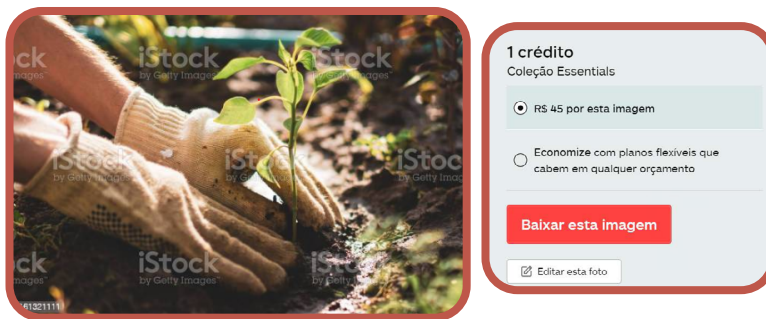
iStock by Getty Images
iStock by Getty Images
iStock by Getty Images
iStock by Getty Images
iStock by Getty Images
iStock by Getty Images
iStock by Getty Images
iStock by Getty Images
iStock by Getty Images
iStock by Getty Images
613211111

1 crédito
Coleção Essentials

R$ 45 por esta imagem

Economize com planos flexíveis que cabem em qualquer orçamento

Baixar esta imagem

Editar esta foto